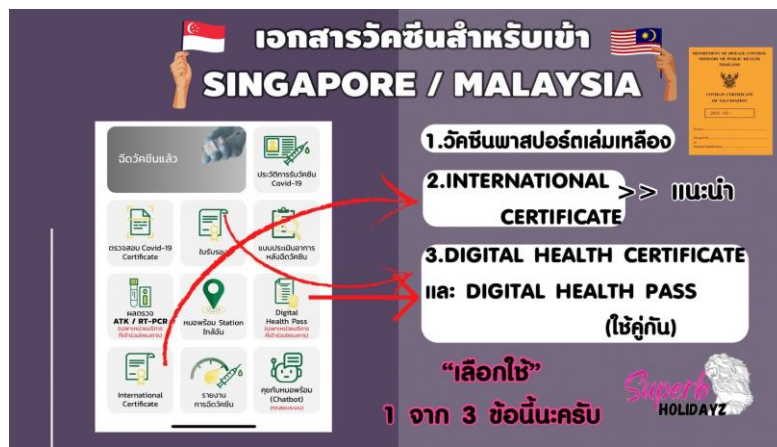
เอกสารวัคซีนสำหรับเข้า
SINGAPORE / MALAYSIA

DEPARTMENT OF DISEASE CONTROL
MINISTRY OF PUBLIC HEALTH
THAILAND
COVID-19 CERTIFICATE OF VACCINATION

ฉีดวัคซีนแล้ว

ประวัติการรับวัคซีน Covid-19

ตรวจสอบ Covid-19 Certificate

ใบรับรอง

แบบประเมินอาการหลังฉีดวัคซีน

ผลตรวจ ATK / RT-PCR

หมอพร้อม Station ใกล้ฉัน

Digital Health Pass

International Certificate

รายงานการฉีดวัคซีน

คุยกับหมอพร้อม (Chatbot)

1.วัคซีนพาสปอร์ตเล่มเหลือง

2.INTERNATIONAL CERTIFICATE >> แนะนำ

3.DIGITAL HEALTH CERTIFICATE และ DIGITAL HEALTH PASS (ใช้คู่กัน)

"เลือกใช้"
1 จาก 3 ข้อนี้นะครับ

Superb HOLIDAYZ